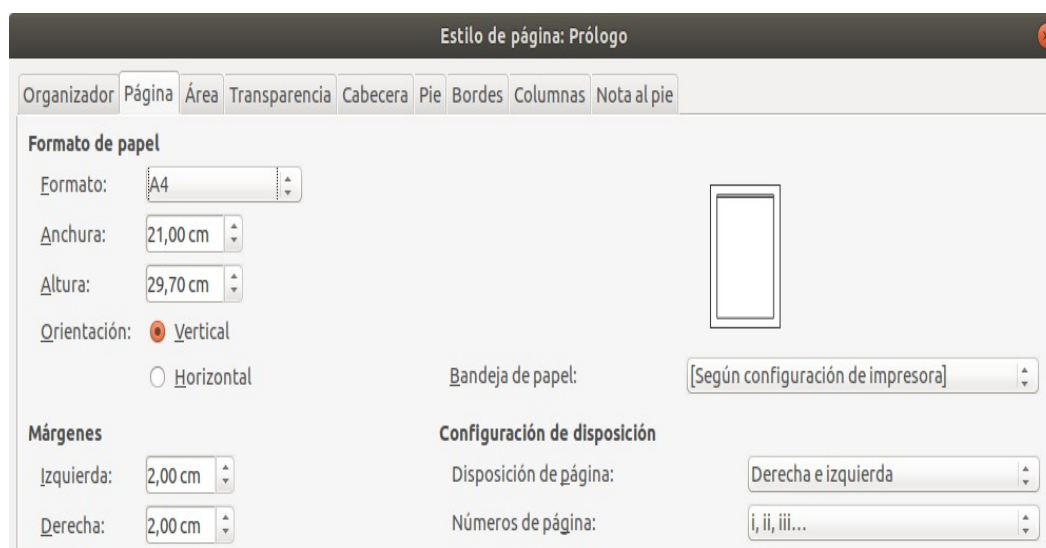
Estilo de página: Prólogo

Organizador | Página | Área | Transparencia | Cabecera | Pie | Bordes | Columnas | Nota al pie

Formato de papel

Formato: A4

Anchura: 21,00 cm

Altura: 29,70 cm

Orientación: Vertical

Horizontal

Bandeja de papel: [Según configuración de impresora]

Márgenes

Izquierda: 2,00 cm

Derecha: 2,00 cm

Configuración de disposición

Disposición de página: Derecha e izquierda

Números de página: i, ii, iii...